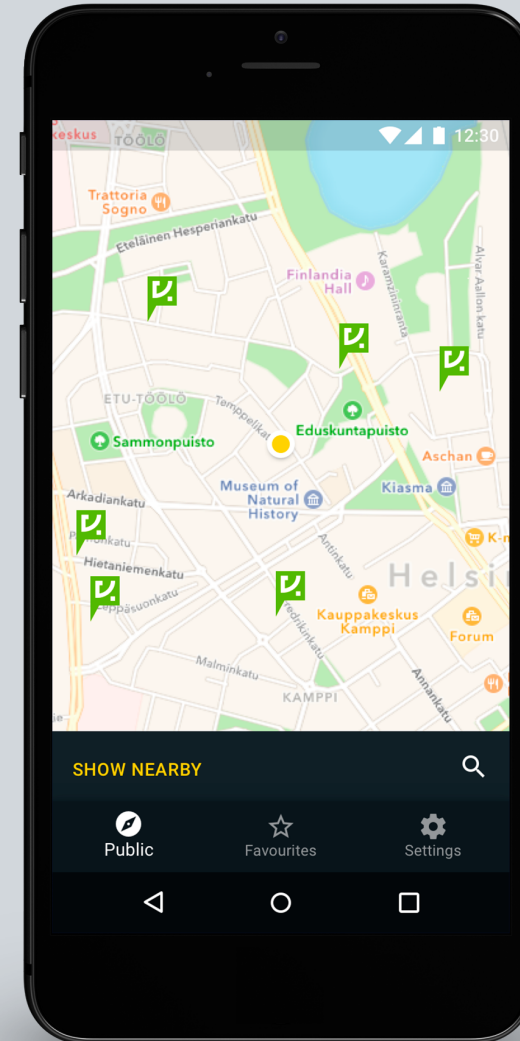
keskus TÖÖLÖ 12:30

Trattoria Sogno

Eteläinen Hesperiankatu

Finlandia Hall

Karamzininranta

Alvar Aallon katu

ETU-TÖÖLÖ

Temppelikatu

Eduskuntapuisto

Sammonpuisto

Aschan

Museum of Natural History

Kiasma

Arkadiankatu

Runeberginkatu

Hietaniemenkatu

Leppäsuonkatu

Antinkatu

K-m

Helsi

Kauppakeskus Kamppi

Fredrikinkatu

Forum

Malminkatu

KAMPPI

Annankatu

SHOW NEARBY

Public

Favourites

Settings